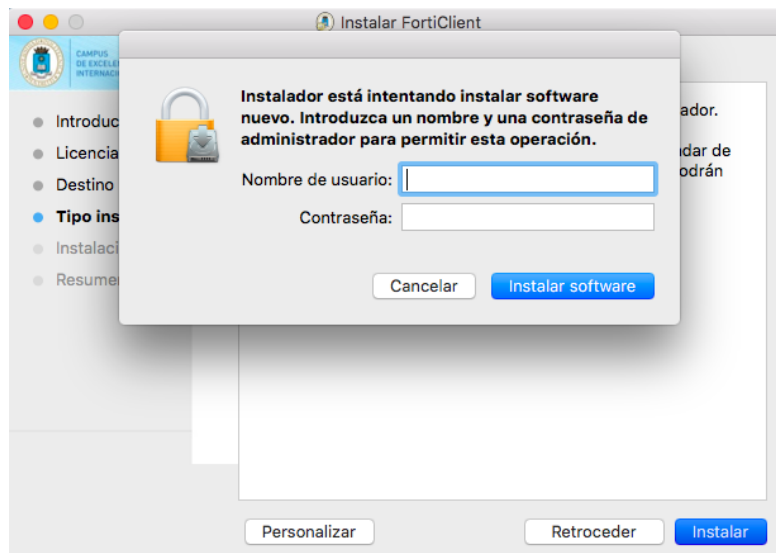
Instalar FortiClient

CAMPUS DE EXCELE INTERNACI

Introduc
Licencia
Destino
Tipo ins
Instalaci
Resumer

ador.
dar de
odrán

Instalador está intentando instalar software nuevo. Introduzca un nombre y una contraseña de administrador para permitir esta operación.

Nombre de usuario:
Contraseña:

Cancelar
Instalar software

Personalizar
Retroceder
Instalar